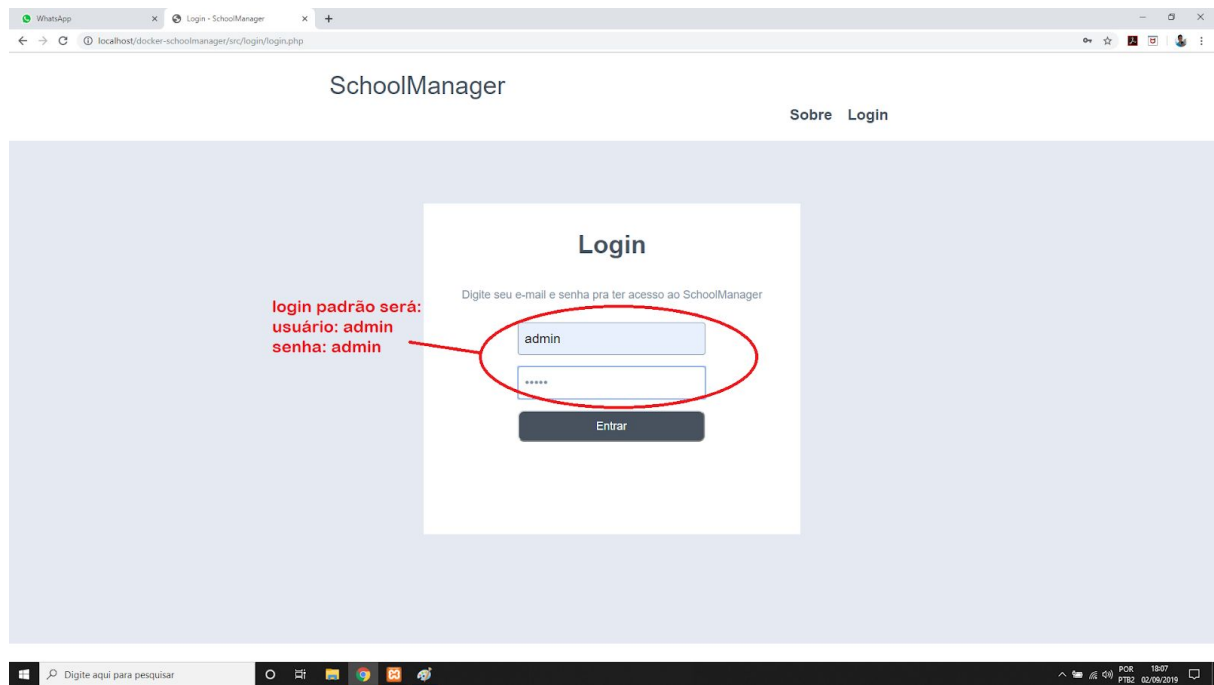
WhatsApp
Login - SchoolManager
localhost/docker-schoolmanager/src/login/login.php

SchoolManager

Sobre Login

Login

Digite seu e-mail e senha pra ter acesso ao SchoolManager

login padrão será:
usuário: admin
senha: admin

admin

•••••

Entrar

Digite aqui para pesquisar

POR
PTB2
18:07
02/09/2019